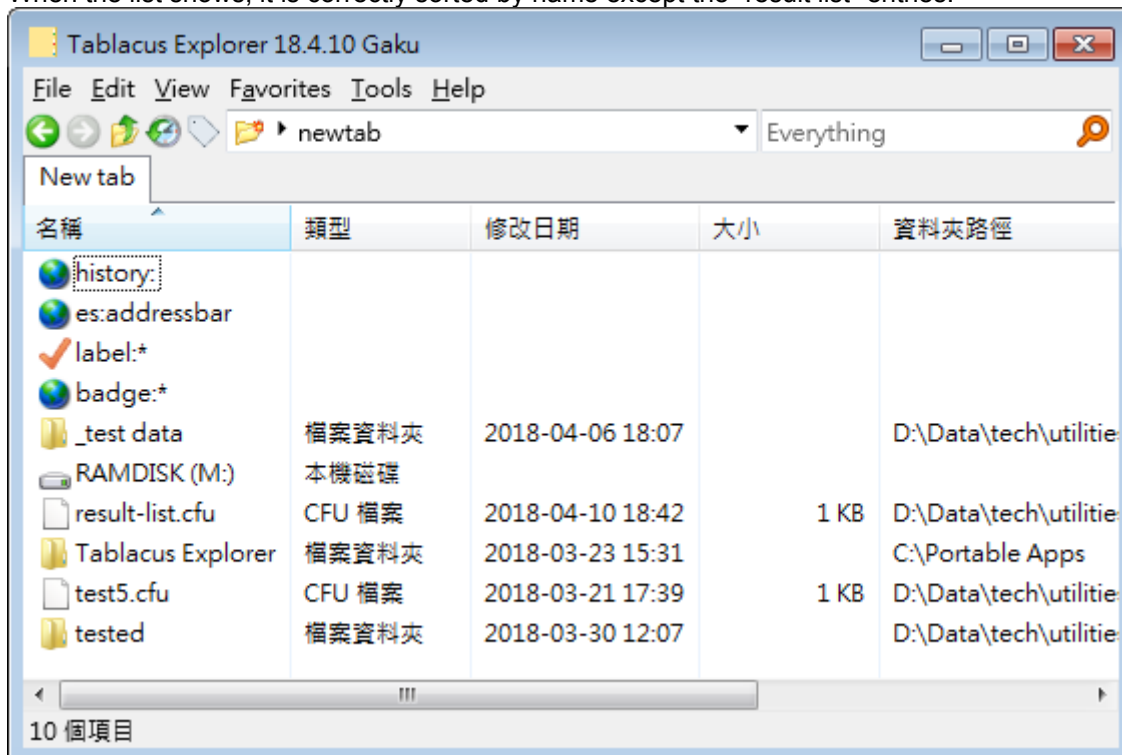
Tablacus Explorer 18.4.10 Gaku

File Edit View Favorites Tools Help

newtab

Everything

New tab

| 名稱 | 類型 | 修改日期 | 大小 | 資料夾路徑 |
|---|---|---|---|---|
| history: | | | | |
| es:addressbar | | | | |
| label:* | | | | |
| badge:* | | | | |
| _test data | 檔案資料夾 | 2018-04-06 18:07 | | D:\Data\tech\utilitie |
| RAMDISK (M:) | 本機磁碟 | | | |
| result-list.cfu | CFU 檔案 | 2018-04-10 18:42 | 1 KB | D:\Data\tech\utilitie |
| Tablacus Explorer | 檔案資料夾 | 2018-03-23 15:31 | | C:\Portable Apps |
| test5.cfu | CFU 檔案 | 2018-03-21 17:39 | 1 KB | D:\Data\tech\utilitie |
| tested | 檔案資料夾 | 2018-03-30 12:07 | | D:\Data\tech\utilitie |

10 個項目